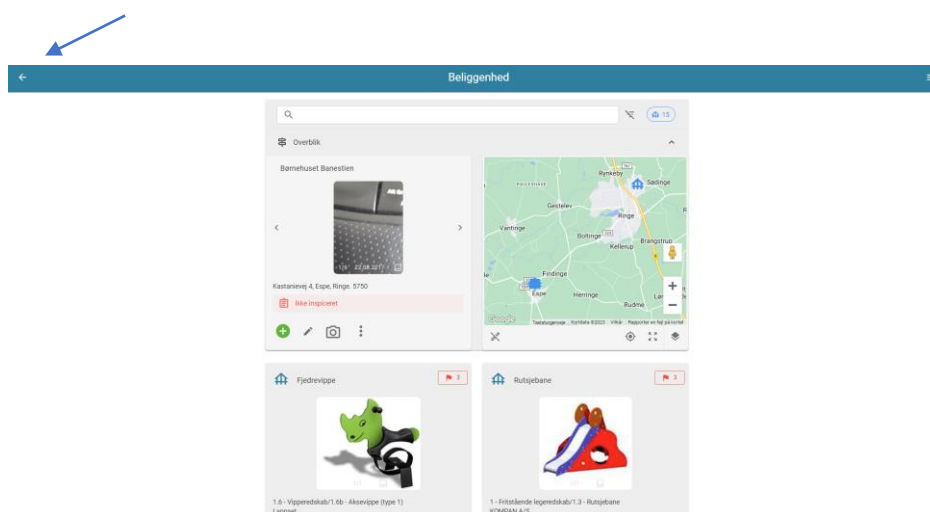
Beliggenhed

15

Overblik

Børnehuset Banestien

1/6 22.08.2017

Kastanievej 4, Espe, Ringe. 5750

Ikke inspiceret

Rynkeby
Sødinge
Gestelev
Ringe
Vantinge
Boltinge
Kellerup
Brangstrup
Findinge
Espe
Herringe
Rudme

Tastaturgenveje Kortdata ©2023 Vilkår Rapporter en fejl på kortet

Fjedrevippe

3

1/1

1.6 - Vipperedskab/1.6b - Aksevippe (type 1)

Rutsjebane

3

1 - Fritstående legeredskab/1.3 - Rutsjebane
KOMPAN A/S